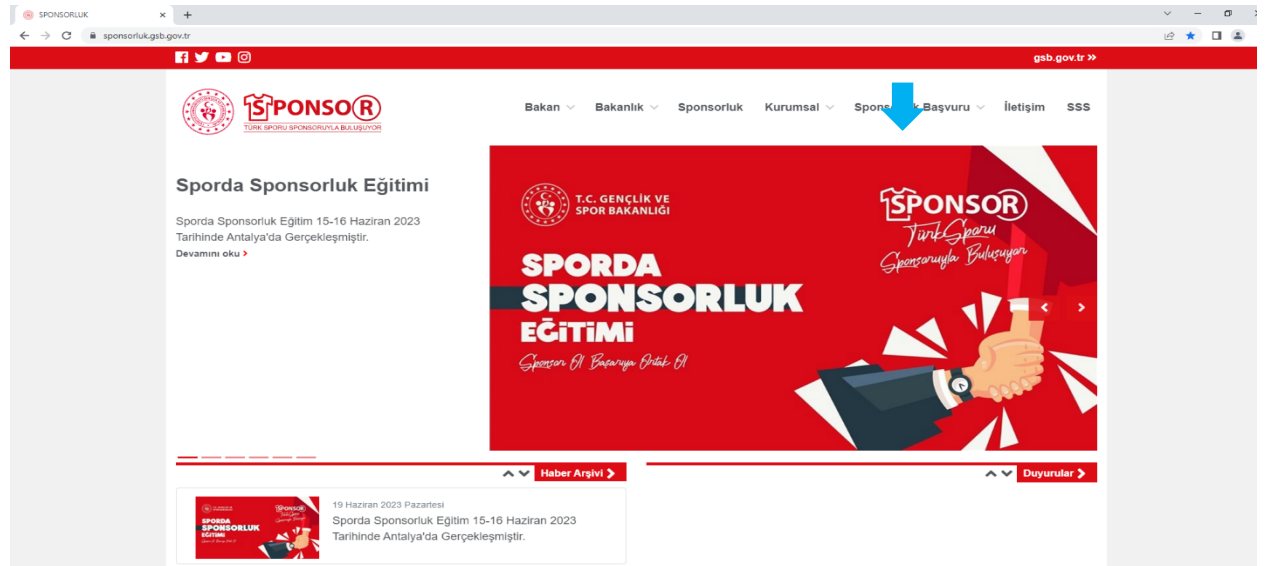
SPONSORLUK ×

sponsorluk.gsb.gov.tr

gsb.gov.tr »

SPONSOR
TÜRK SPORU SPONSORUYLA BULUŞUYOR

Bakan Bakanlık Sponsorluk Kurumsal Spons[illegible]k Başvuru İletişim SSS

Sporda Sponsorluk Eğitimi

Sporda Sponsorluk Eğitim 15-16 Haziran 2023 Tarihinde Antalya'da Gerçekleşmiştir.

Devamını oku ›

T.C. GENÇLİK VE SPOR BAKANLIĞI

SPONSOR
Türk Sporu Sponsoruyla Buluşuyor

SPORDA SPONSORLUK EĞİTİMİ

Sponsor Ol Başarıya Ortak Ol

Haber Arşivi ›

Duyurular ›

19 Haziran 2023 Pazartesi
Sporda Sponsorluk Eğitim 15-16 Haziran 2023 Tarihinde Antalya'da Gerçekleşmiştir.